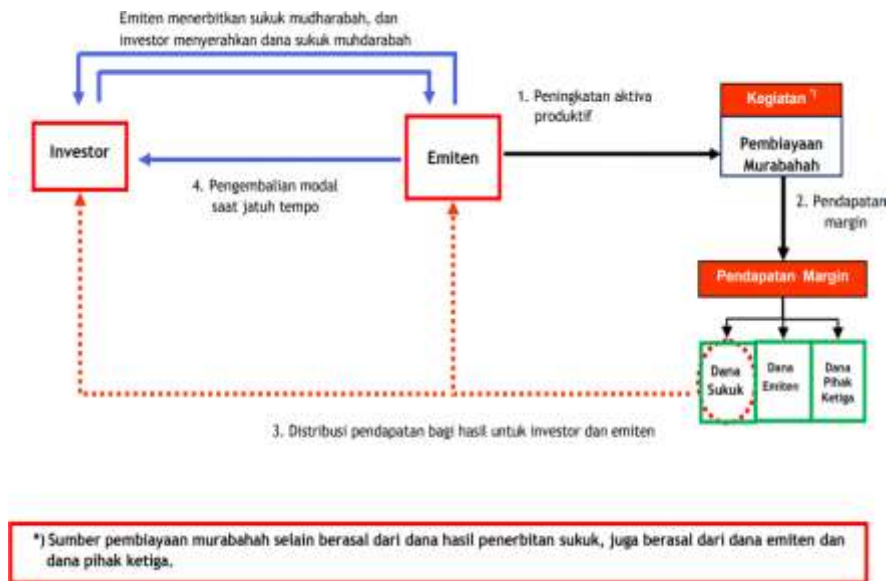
Emiten menerbitkan sukuk mudharabah, dan investor menyerahkan dana sukuk muhdarabah

1. Peningkatan aktiva produktif

Kegiatan *)

Pembiayaan Murabahah

Investor

Emiten

4. Pengembalian modal saat jatuh tempo

2. Pendapatan margin

Pendapatan Margin

Dana Sukuk

Dana Emiten

Dana Pihak Ketiga

3. Distribusi pendapatan bagi hasil untuk investor dan emiten

*) Sumber pembiayaan murabahah selain berasal dari dana hasil penerbitan sukuk, juga berasal dari dana emiten dan dana pihak ketiga.